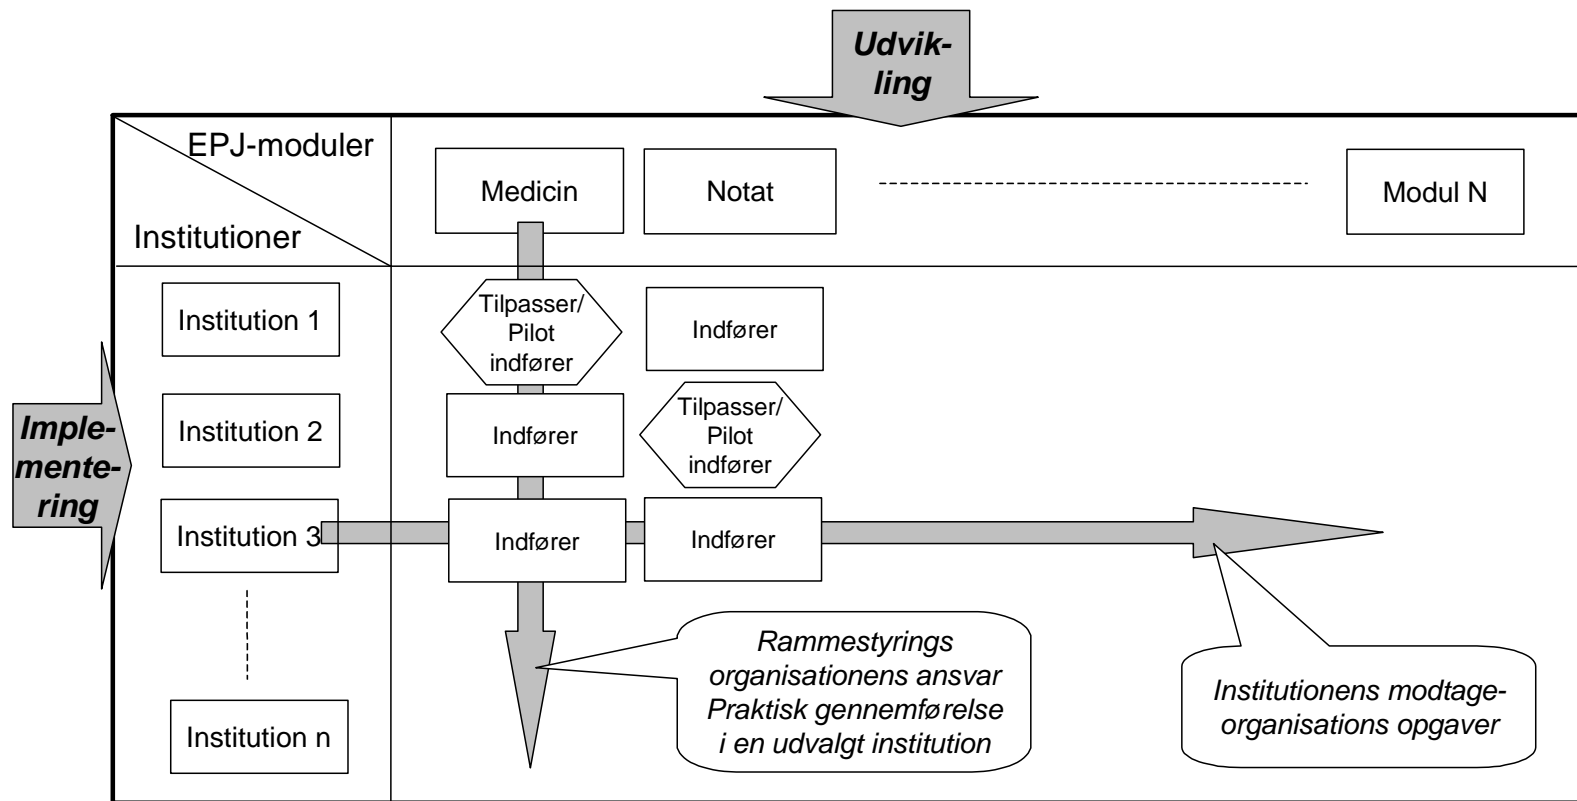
Udvikling

EPJ-moduler

Institutioner

Medicin

Notat

Modul N

Institution 1

Tilpasser/ Pilot indfører

Indfører

Implementering

Institution 2

Indfører

Tilpasser/ Pilot indfører

Institution 3

Indfører

Indfører

Institution n

Rammestyrings organisationens ansvar Praktisk gennemførelse i en udvalgt institution

Institutionens modtage-organisations opgaver